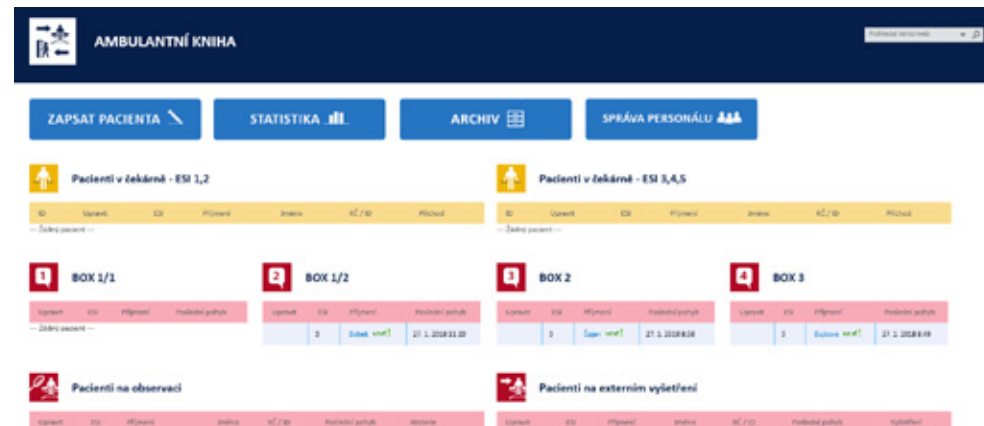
AMBULANTNÍ KNIHA

Prohledat tento web

ZAPSAT PACIENTA

STATISTIKA

ARCHIV

SPRÁVA PERSONÁLU

Pacienti v čekárně - ESI 1,2

| ID | Upravit | ESI | Příjmení | Jméno | RČ / ID | Příchod |
|---|---|---|---|---|---|---|

--- Žádný pacient ---

Pacienti v čekárně - ESI 3,4,5

| ID | Upravit | ESI | Příjmení | Jméno | RČ / ID | Příchod |
|---|---|---|---|---|---|---|

--- Žádný pacient ---

1 BOX 1/1

| Upravit | ESI | Příjmení | Poslední pohyb |
|---|---|---|---|

--- Žádný pacient ---

2 BOX 1/2

| Upravit | ESI | Příjmení | Poslední pohyb |
|---|---|---|---|
| | 3 | Dubek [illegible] | 27. 1. 2018 11:20 |

3 BOX 2

| Upravit | ESI | Příjmení | Poslední pohyb |
|---|---|---|---|
| | 3 | Čajan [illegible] | 27. 1. 2018 8:38 |

4 BOX 3

| Upravit | ESI | Příjmení | Poslední pohyb |
|---|---|---|---|
| | 3 | Dušková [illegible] | 27. 1. 2018 8:49 |

Pacienti na observaci

| Upravit | ESI | Příjmení | Jméno | RČ / ID | Poslední pohyb | Historie |
|---|---|---|---|---|---|---|

Pacienti na externím vyšetření

| Upravit | ESI | Příjmení | Jméno | RČ / ID | Poslední pohyb | Vyšetření |
|---|---|---|---|---|---|---|